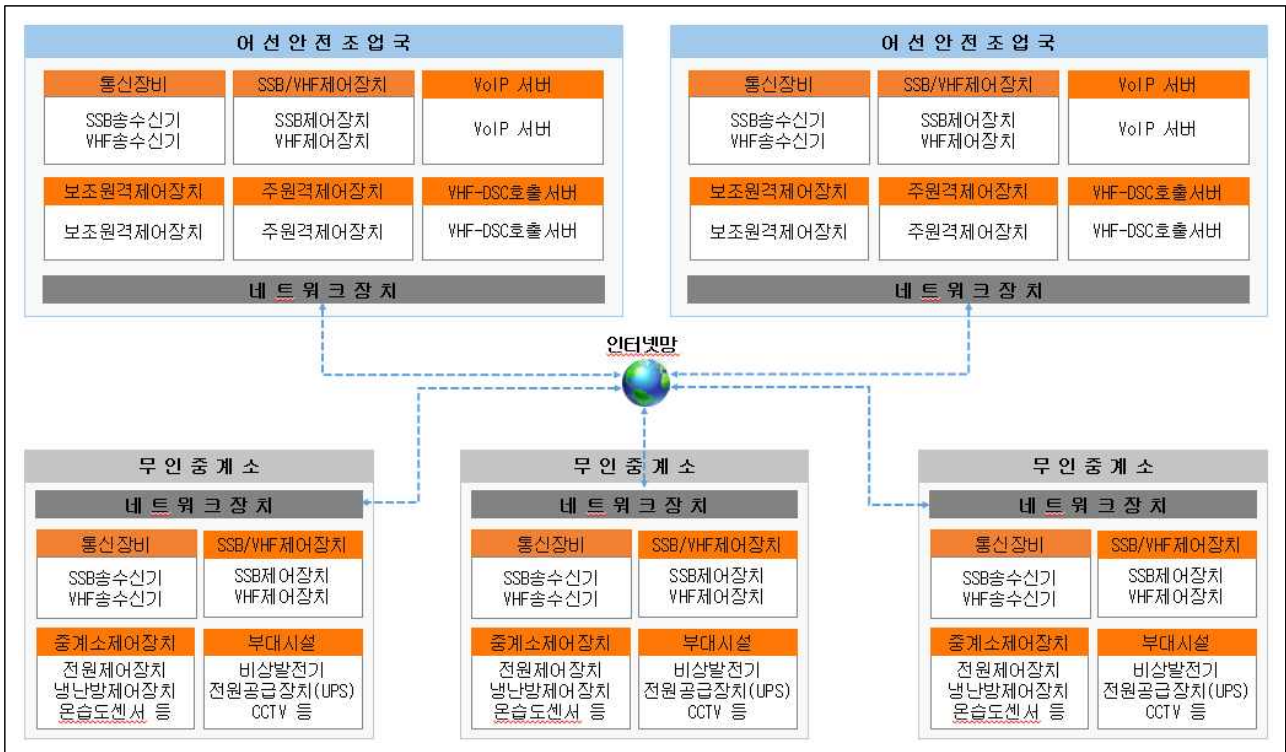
어선안전조업국

통신장비
SSB송수신기
VHF송수신기

SSB/VHF제어장치
SSB제어장치
VHF제어장치

VoIP 서버
VoIP 서버

보조원격제어장치
보조원격제어장치

주원격제어장치
주원격제어장치

VHF-DSC호출서버
VHF-DSC호출서버

네트워크장치

어선안전조업국

통신장비
SSB송수신기
VHF송수신기

SSB/VHF제어장치
SSB제어장치
VHF제어장치

VoIP 서버
VoIP 서버

보조원격제어장치
보조원격제어장치

주원격제어장치
주원격제어장치

VHF-DSC호출서버
VHF-DSC호출서버

네트워크장치

인터넷망

무인중계소

네트워크장치

통신장비
SSB송수신기
VHF송수신기

SSB/VHF제어장치
SSB제어장치
VHF제어장치

중계소제어장치
전원제어장치
냉난방제어장치
온습도센서 등

부대시설
비상발전기
전원공급장치(UPS)
CCTV 등

무인중계소

네트워크장치

통신장비
SSB송수신기
VHF송수신기

SSB/VHF제어장치
SSB제어장치
VHF제어장치

중계소제어장치
전원제어장치
냉난방제어장치
온습도센서 등

부대시설
비상발전기
전원공급장치(UPS)
CCTV 등

무인중계소

네트워크장치

통신장비
SSB송수신기
VHF송수신기

SSB/VHF제어장치
SSB제어장치
VHF제어장치

중계소제어장치
전원제어장치
냉난방제어장치
온습도센서 등

부대시설
비상발전기
전원공급장치(UPS)
CCTV 등